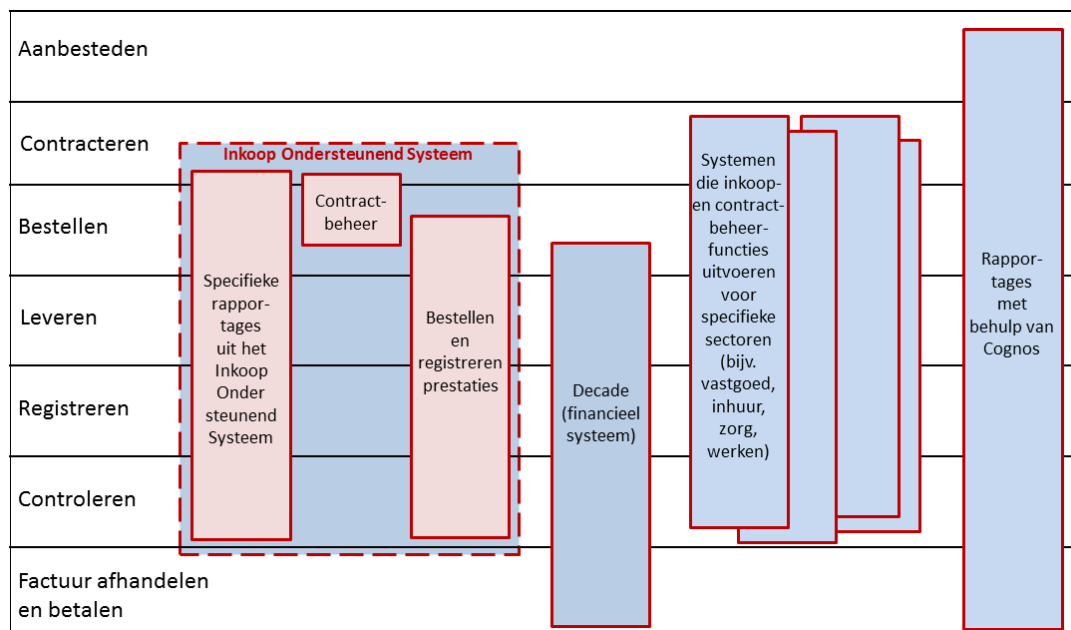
Aanbesteden

Contracteren

Bestellen

Leveren

Registreren

Controleren

Factuur afhandelen en betalen

Inkoop Ondersteunend Systeem

Specifieke rapportages uit het Inkoop Onder steunend Systeem

Contractbeheer

Bestellen en registreren prestaties

Decade (financieel systeem)

Systemen die inkoopen contractbeheerfuncties uitvoeren voor specifieke sectoren (bijv. vastgoed, inhuur, zorg, werken)

Rapportages met behulp van Cognos